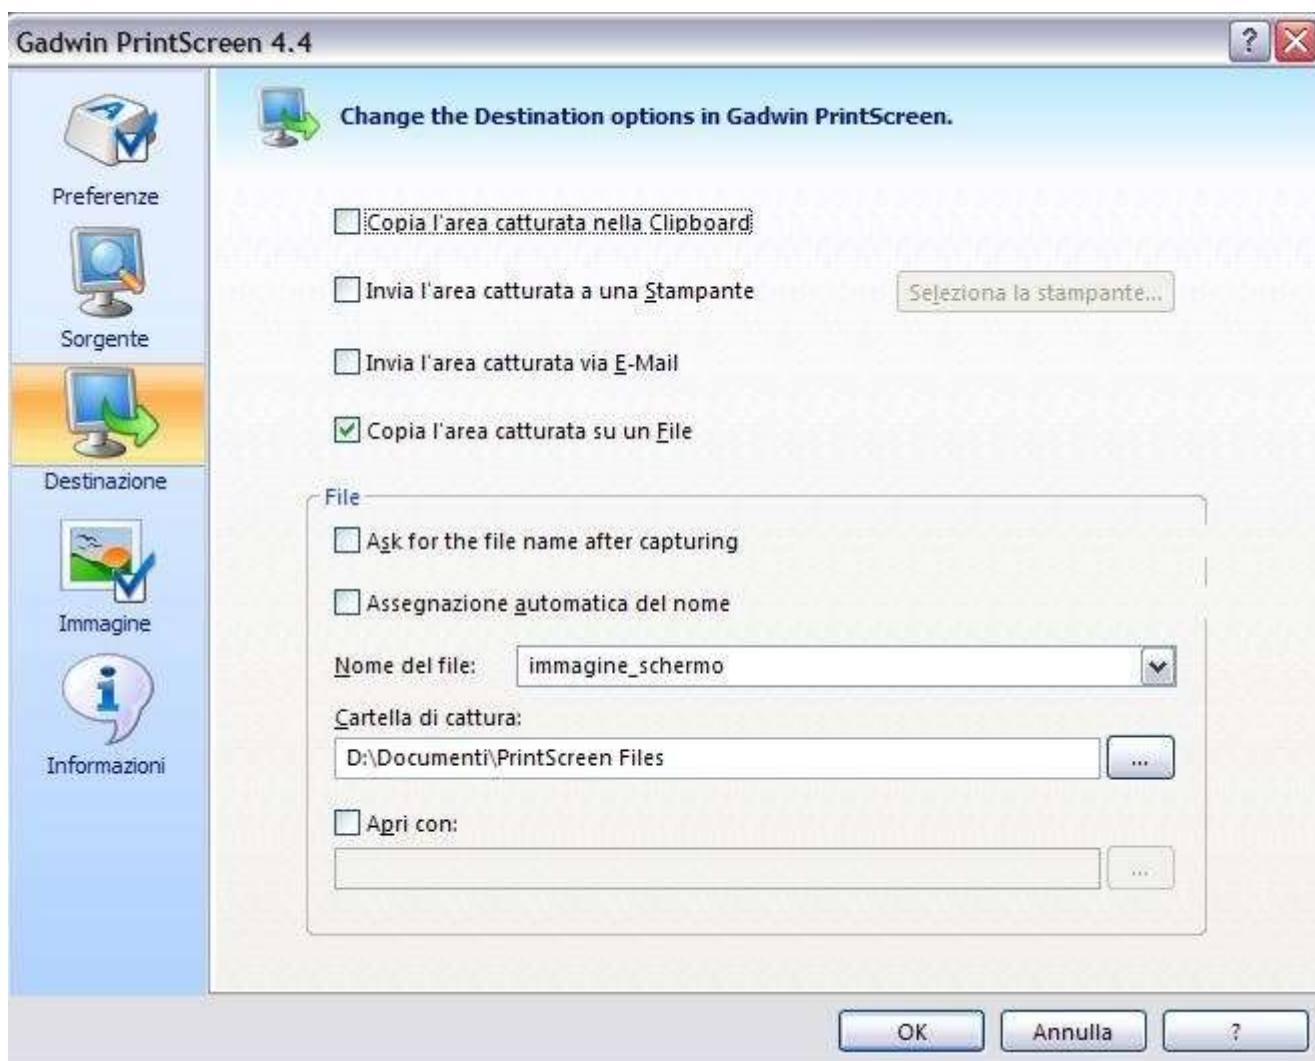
Gadwin PrintScreen 4.4

?

Preferenze

Sorgente

Destinazione

Immagine

Informazioni

Change the Destination options in Gadwin PrintScreen.

Copia l'area catturata nella Clipboard

Invia l'area catturata a una Stampante

Seleziona la stampante...

Invia l'area catturata via E-Mail

Copia l'area catturata su un File

File

Ask for the file name after capturing

Assegnazione automatica del nome

Nome del file: immagine_schermo

Cartella di cattura:

D:\Documenti\PrintScreen Files

...

Apri con:

...

OK

Annulla

?